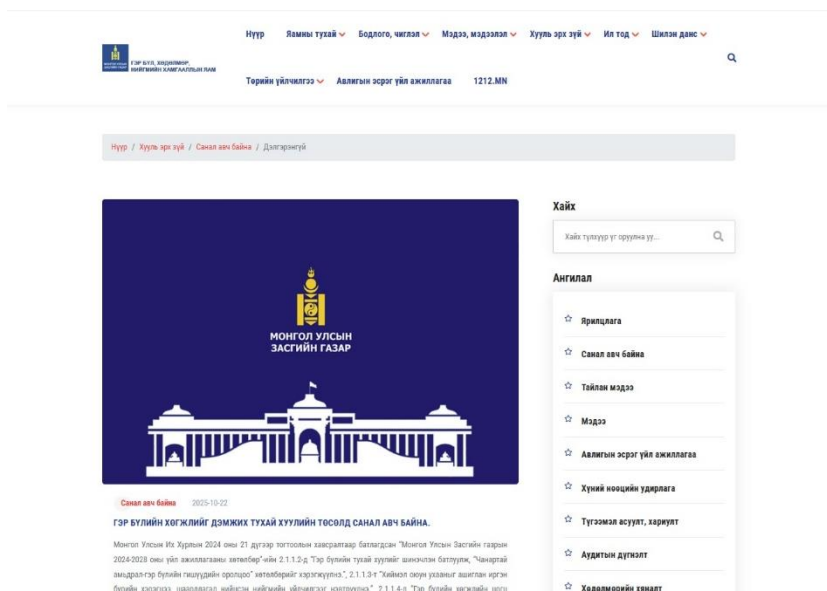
ГЭР БҮЛ, ХӨДӨЛМӨР, НИЙГМИЙН ХАМГААЛЛЫН ЯАМ

Нүүр Яамны тухай Бодлого, чиглэл Мэдээ, мэдээлэл Хууль эрх зүй Ил тод Шилэн данс

Төрийн үйлчилгээ Авлигын эсрэг үйл ажиллагаа 1212.MN

Нүүр / Хууль эрх зүй / Санал авч байна / Дэлгэрэнгүй

МОНГОЛ УЛСЫН ЗАСГИЙН ГАЗАР

Санал авч байна 2025-10-22

ГЭР БҮЛИЙН ХӨГЖЛИЙГ ДЭМЖИХ ТУХАЙ ХУУЛИЙН ТӨСӨЛД САНАЛ АВЧ БАЙНА.

Монгол Улсын Их Хурлын 2024 оны 21 дүгээр тогтоолын хавсралтаар батлагдсан "Монгол Улсын Засгийн газрын 2024-2028 оны үйл ажиллагааны хөтөлбөр"-ийн 2.1.1.2-д "Гэр бүлийн тухай хуулийг шинэчлэн батлуулж, "Чанартай амьдрал-гэр бүлийн гишүүдийн оролцоо" хөтөлбөрийг хэрэгжүүлнэ.", 2.1.1.3-т "Хүйсээ оюун ухааныг ашиглан иргэн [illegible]

Хайх

Хайх түлхүүр үг оруулна уу...

Ангилал

Ярилцлага

Санал авч байна

Тайлан мэдээ

Мэдээ

Авлигын эсрэг үйл ажиллагаа

Хүний нөөцийн удирдлага

Түгээмэл асуулт, хариулт

Аудитын дүгнэлт

Хөдөлмөрийн хяналт